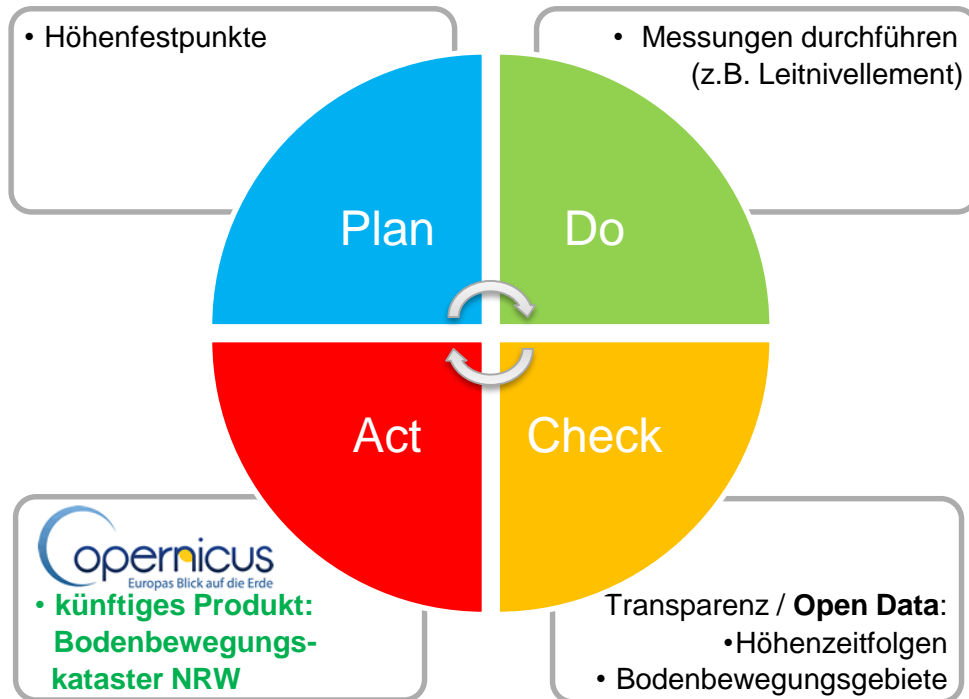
• Höhenfestpunkte

• Messungen durchführen (z.B. Leitnivellement)

Plan

Do

Act

Check

opernicus
Europas Blick auf die Erde

• künftiges Produkt: Bodenbewegungskataster NRW

Transparenz / **Open Data**:
•Höhenzeitfolgen
• Bodenbewegungsgebiete